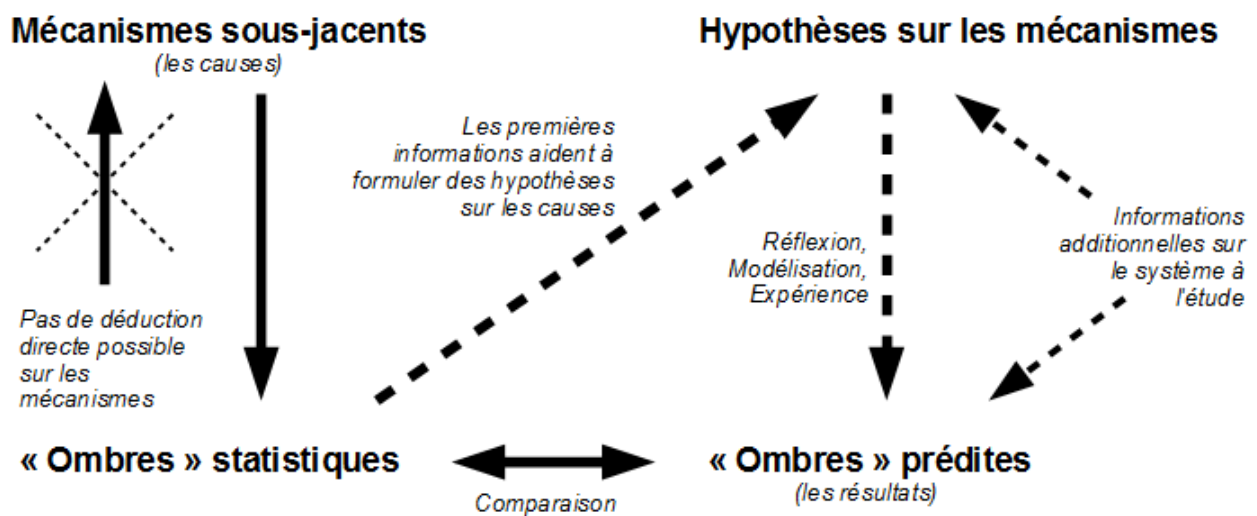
Mécanismes sous-jacents
(les causes)

Hypothèses sur les mécanismes

Les premières informations aident à formuler des hypothèses sur les causes

Réflexion, Modélisation, Expérience

Informations additionnelles sur le système à l'étude

Pas de déduction directe possible sur les mécanismes

« Ombres » statistiques

Comparaison

« Ombres » prédites
(les résultats)